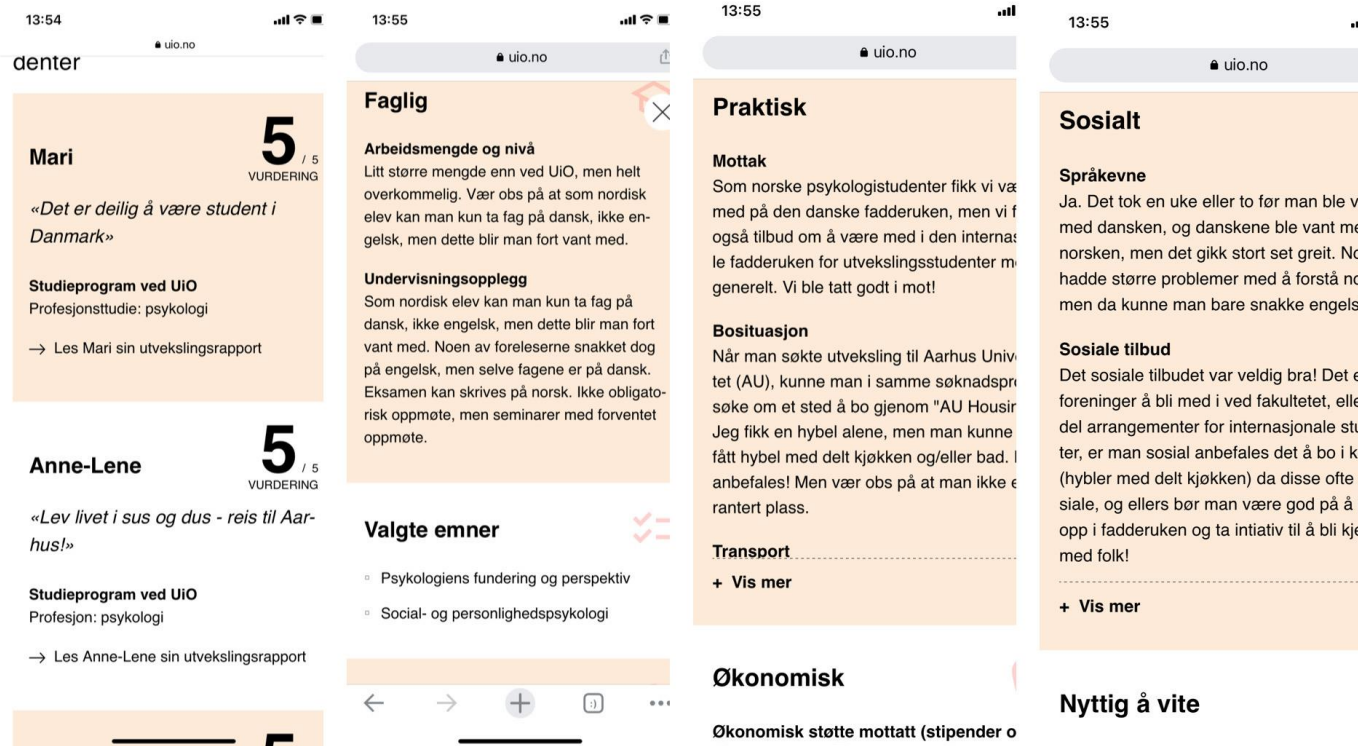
13:54

uio.no

denter

Mari

5 / 5
VURDERING

«Det er deilig å være student i Danmark»

Studieprogram ved UiO
Profesjonsttudie: psykologi

→ Les Mari sin utvekslingsrapport

Anne-Lene

5 / 5
VURDERING

«Lev livet i sus og dus - reis til Aarhus!»

Studieprogram ved UiO
Profesjon: psykologi

→ Les Anne-Lene sin utvekslingsrapport

5

13:55

uio.no

Faglig

Arbeidsmengde og nivå
Litt større mengde enn ved UiO, men helt overkommelig. Vær obs på at som nordisk elev kan man kun ta fag på dansk, ikke engelsk, men dette blir man fort vant med.

Undervisningsopplegg
Som nordisk elev kan man kun ta fag på dansk, ikke engelsk, men dette blir man fort vant med. Noen av foreleserne snakket dog på engelsk, men selve fagene er på dansk. Eksamen kan skrives på norsk. Ikke obligatorisk oppmøte, men seminarer med forventet oppmøte.

Valgte emner

Psykologiens fundering og perspektiv

Social- og personlighedspsykologi

13:55

uio.no

Praktisk

Mottak
Som norske psykologistudenter fikk vi væ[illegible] med på den danske fadderuken, men vi f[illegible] også tilbud om å være med i den internas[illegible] le fadderuken for utvekslingsstudenter m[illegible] generelt. Vi ble tatt godt i mot!

Bosituasjon
Når man søkte utveksling til Aarhus Univ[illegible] tet (AU), kunne man i samme søknadspr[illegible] søke om et sted å bo gjennom "AU Housi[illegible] Jeg fikk en hybel alene, men man kunne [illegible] fått hybel med delt kjøkken og/eller bad. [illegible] anbefales! Men vær obs på at man ikke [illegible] rantert plass.

Transport

+ Vis mer

Økonomisk

Økonomisk støtte mottatt (stipender o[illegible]

13:55

uio.no

Sosialt

Språkevne
Ja. Det tok en uke eller to før man ble v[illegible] med dansken, og danskene ble vant me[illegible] norsken, men det gikk stort set greit. No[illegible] hadde større problemer med å forstå no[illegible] men da kunne man bare snakke engels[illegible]

Sosiale tilbud
Det sosiale tilbudet var veldig bra! Det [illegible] foreninger å bli med i ved fakultetet, elle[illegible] del arrangementer for internasjonale st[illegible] ter, er man sosial anbefales det å bo i k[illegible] (hybler med delt kjøkken) da disse ofte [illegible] siale, og ellers bør man være god på å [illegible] opp i fadderuken og ta intiativ til å bli kj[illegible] med folk!

+ Vis mer

Nyttig å vite